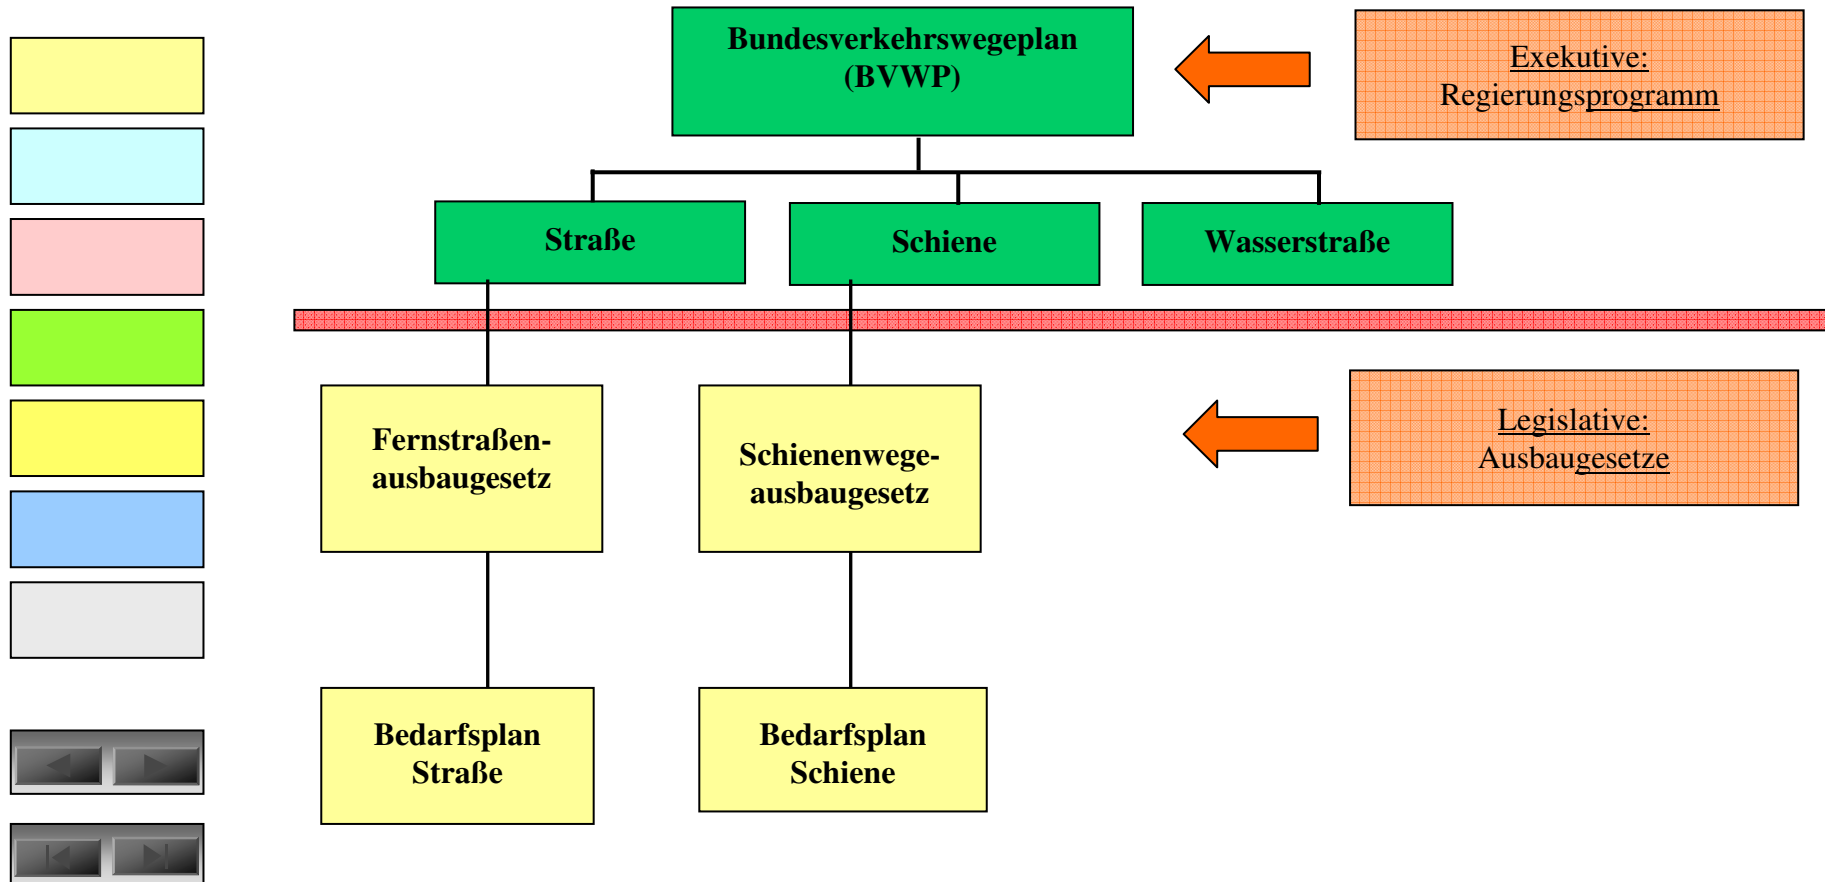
Bundesverkehrswegeplan (BVWP)

Exekutive:
Regierungsprogramm

Straße

Schiene

Wasserstraße

Fernstraßenausbaugesetz

Schienenwegeausbaugesetz

Legislative:
Ausbaugesetze

Bedarfsplan Straße

Bedarfsplan Schiene